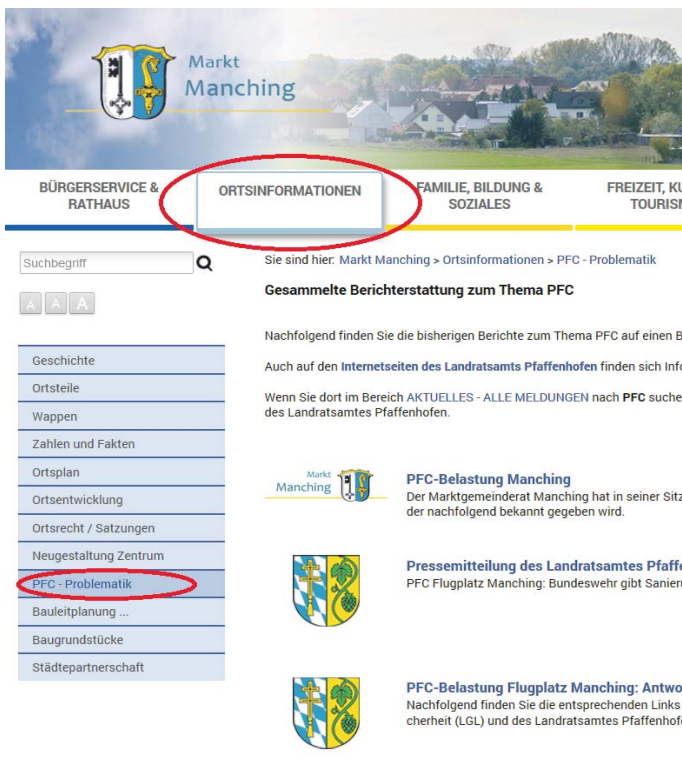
Markt
Manching

BÜRGERSERVICE & RATHAUS

ORTSINFORMATIONEN

FAMILIE, BILDUNG & SOZIALES

FREIZEIT, KU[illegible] TOURIS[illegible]

Suchbegriff

A A A

Geschichte

Ortsteile

Wappen

Zahlen und Fakten

Ortsplan

Ortsentwicklung

Ortsrecht / Satzungen

Neugestaltung Zentrum

PFC - Problematik

Bauleitplanung ...

Baugrundstücke

Städtepartnerschaft

Sie sind hier: Markt Manching > Ortsinformationen > PFC - Problematik

Gesammelte Berichterstattung zum Thema PFC

Nachfolgend finden Sie die bisherigen Berichte zum Thema PFC auf einen B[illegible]

Auch auf den Internetseiten des Landratsamts Pfaffenhofen finden sich Info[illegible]

Wenn Sie dort im Bereich AKTUELLES - ALLE MELDUNGEN nach PFC suche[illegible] des Landratsamtes Pfaffenhofen.

Markt
Manching

PFC-Belastung Manching
Der Marktgemeinderat Manching hat in seiner Sitz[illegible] der nachfolgend bekannt gegeben wird.

Pressemitteilung des Landratsamtes Pfaff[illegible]
PFC Flugplatz Manching: Bundeswehr gibt Sanier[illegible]

PFC-Belastung Flugplatz Manching: Antwo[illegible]
Nachfolgend finden Sie die entsprechenden Links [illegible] cherheit (LGL) und des Landratsamtes Pfaffenhof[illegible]